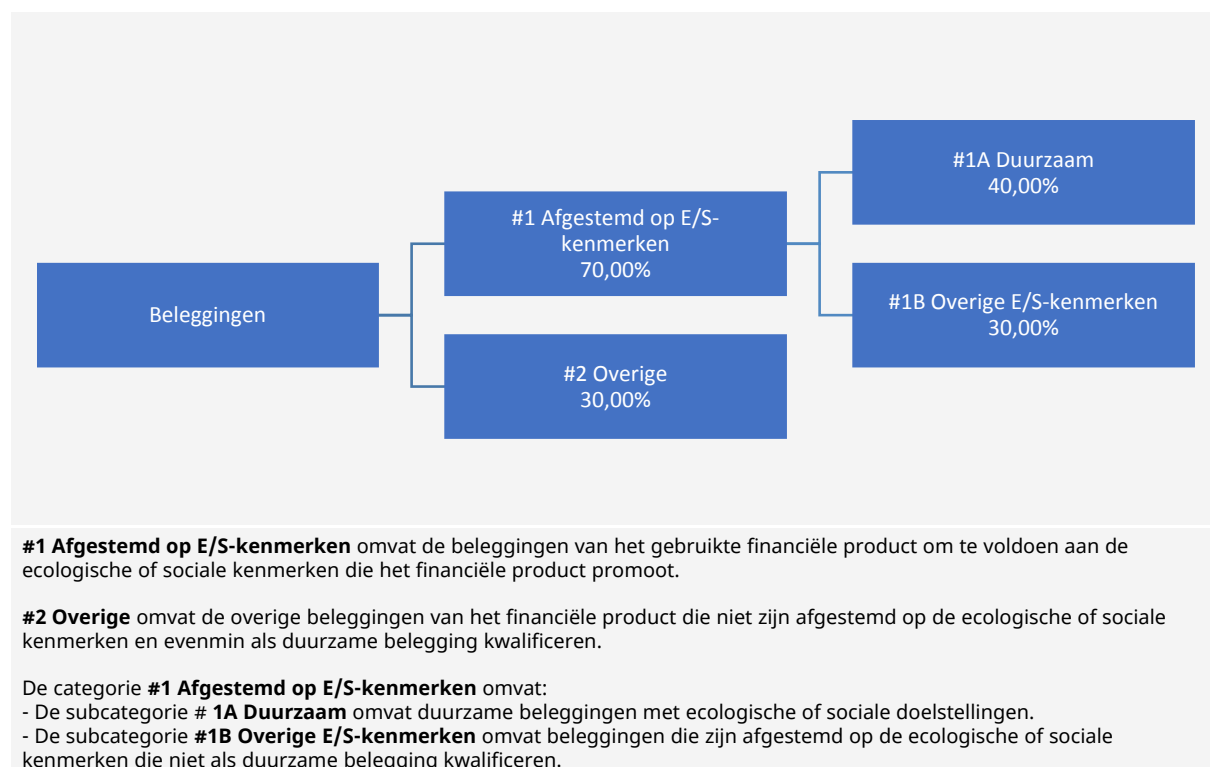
Beleggingen

#1 Afgestemd op E/S-kenmerken
70,00%

#2 Overige
30,00%

#1A Duurzaam
40,00%

#1B Overige E/S-kenmerken
30,00%

**#1 Afgestemd op E/S-kenmerken** omvat de beleggingen van het gebruikte financiële product om te voldoen aan de ecologische of sociale kenmerken die het financiële product promoot.

**#2 Overige** omvat de overige beleggingen van het financiële product die niet zijn afgestemd op de ecologische of sociale kenmerken en evenmin als duurzame belegging kwalificeren.

De categorie **#1 Afgestemd op E/S-kenmerken** omvat:
- De subcategorie # **1A Duurzaam** omvat duurzame beleggingen met ecologische of sociale doelstellingen.
- De subcategorie **#1B Overige E/S-kenmerken** omvat beleggingen die zijn afgestemd op de ecologische of sociale kenmerken die niet als duurzame belegging kwalificeren.